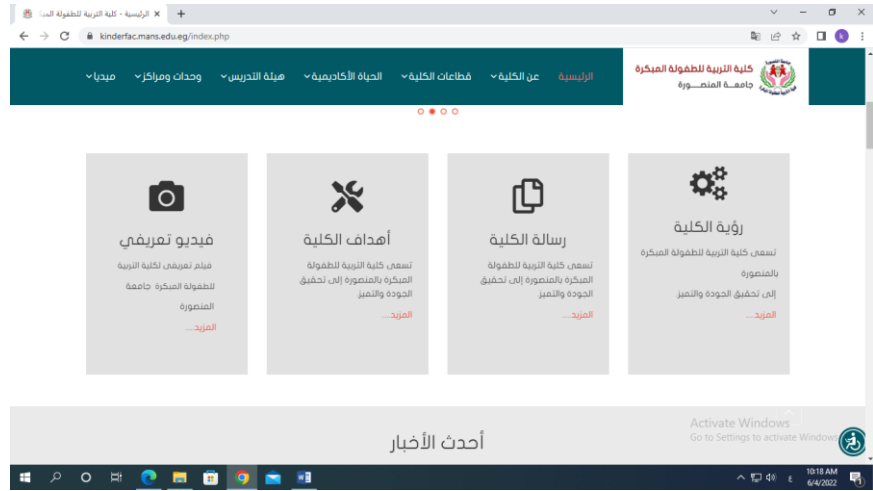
الرئيسية - كلية التربية للطفولة المب ×
+
kinderfac.mans.edu.eg/index.php

كلية التربية للطفولة المبكرة
جامعـــة المنصـــورة

الرئيسية
عن الكلية
قطاعات الكلية
الحياة الأكاديمية
هيئة التدريس
وحدات ومراكز
ميديا

رؤية الكلية
تسعى كلية التربية للطفولة المبكرة بالمنصورة إلى تحقيق الجودة والتميز
المزيد...

رسالة الكلية
تسعى كلية التربية للطفولة المبكرة بالمنصورة إلى تحقيق الجودة والتميز
المزيد...

أهداف الكلية
تسعى كلية التربية للطفولة المبكرة بالمنصورة إلى تحقيق الجودة والتميز
المزيد...

فيديو تعريفي
فيلم تعريفي لكلية التربية للطفولة المبكرة جامعة المنصورة
المزيد...

أحدث الأخبار

Activate Windows
Go to Settings to activate Windows.

10:18 AM
6/4/2022